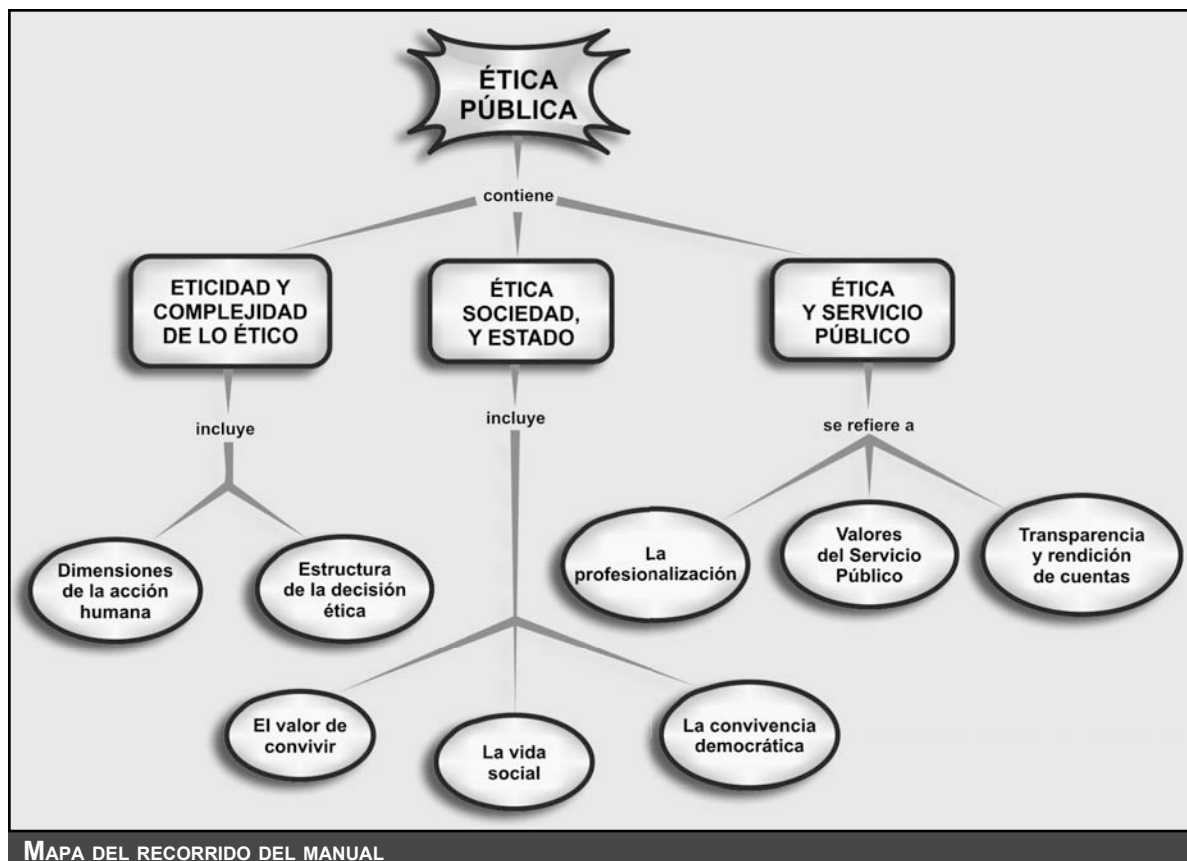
ÉTICA PÚBLICA

contiene

ETICIDAD Y COMPLEJIDAD DE LO ÉTICO

ÉTICA SOCIEDAD, Y ESTADO

ÉTICA Y SERVICIO PÚBLICO

incluye

incluye

se refiere a

Dimensiones de la acción humana

Estructura de la decisión ética

La profesionalización

Valores del Servicio Público

Transparencia y rendición de cuentas

El valor de convivir

La vida social

La convivencia democrática

MAPA DEL RECORRIDO DEL MANUAL